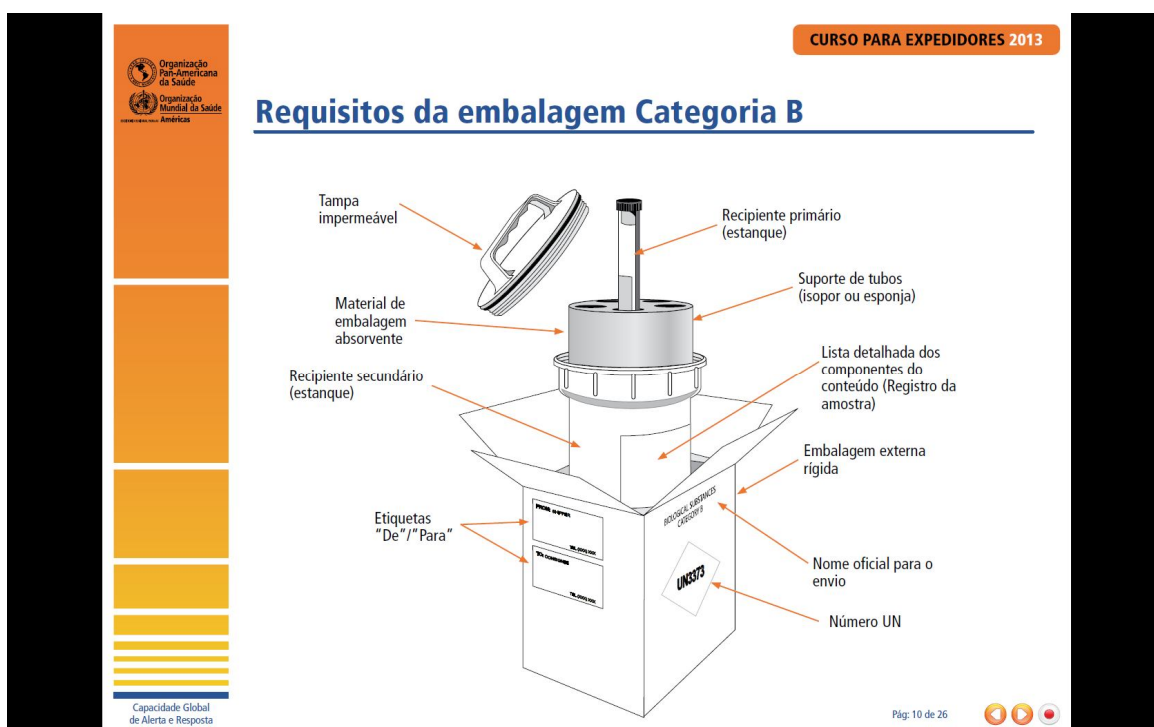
Organização Pan-Americana da Saúde
Organização Mundial da Saúde
Américas

CURSO PARA EXPEDIDORES 2013

Requisitos da embalagem Categoria B

Tampa impermeável

Recipiente primário (estanque)

Suporte de tubos (isopor ou esponja)

Material de embalagem absorvente

Lista detalhada dos componentes do conteúdo (Registro da amostra)

Recipiente secundário (estanque)

Embalagem externa rígida

Etiquetas "De"/"Para"

FROM: SHIPPER
TEL.:(000) 000
TO: CONSIGNEE
TEL.:(000) 000

BIOLOGICAL SUBSTANCES CATEGORY B

UN3373

Nome oficial para o envio

Número UN

Capacidade Global de Alerta e Resposta

Pág: 10 de 26